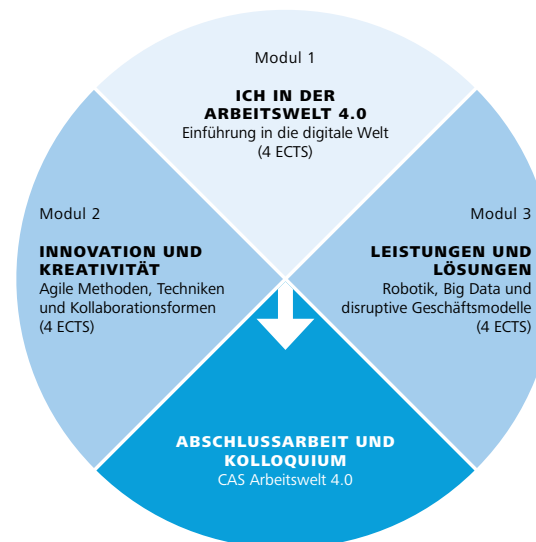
Modul 1

ICH IN DER ARBEITSWELT 4.0
Einführung in die digitale Welt
(4 ECTS)

Modul 2

INNOVATION UND KREATIVITÄT
Agile Methoden, Techniken und Kollaborationsformen
(4 ECTS)

Modul 3

LEISTUNGEN UND LÖSUNGEN
Robotik, Big Data und disruptive Geschäftsmodelle
(4 ECTS)

ABSCHLUSSARBEIT UND KOLLOQUIUM
CAS Arbeitswelt 4.0